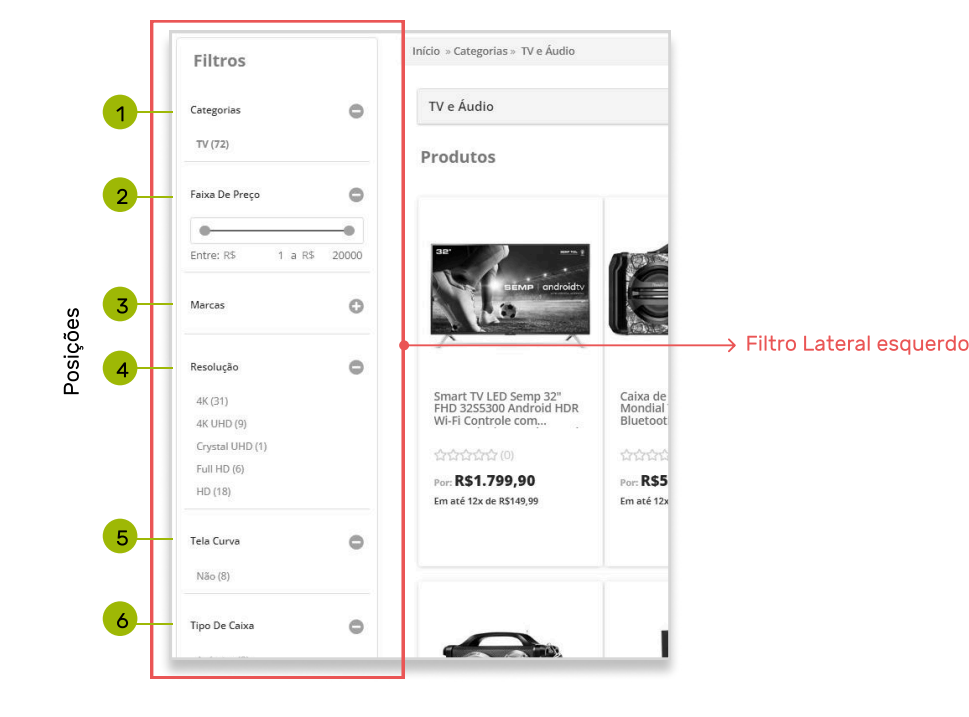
Filtros

1 Categorias

TV (72)

2 Faixa De Preço

Entre: R$ 1 a R$ 20000

3 Marcas

4 Resolução

4K (31)
4K UHD (9)
Crystal UHD (1)
Full HD (6)
HD (18)

5 Tela Curva

Não (8)

6 Tipo De Caixa

Posições

Início » Categorias » TV e Áudio

TV e Áudio

Produtos

32" SEMP | androidtv

Smart TV LED Semp 32" FHD 32S5300 Android HDR Wi-Fi Controle com...

(0)

Por: R$1.799,90

Em até 12x de R$149,99

Caixa de Mondial Bluetoo

Por: R$5

Em até 12x

Filtro Lateral esquerdo